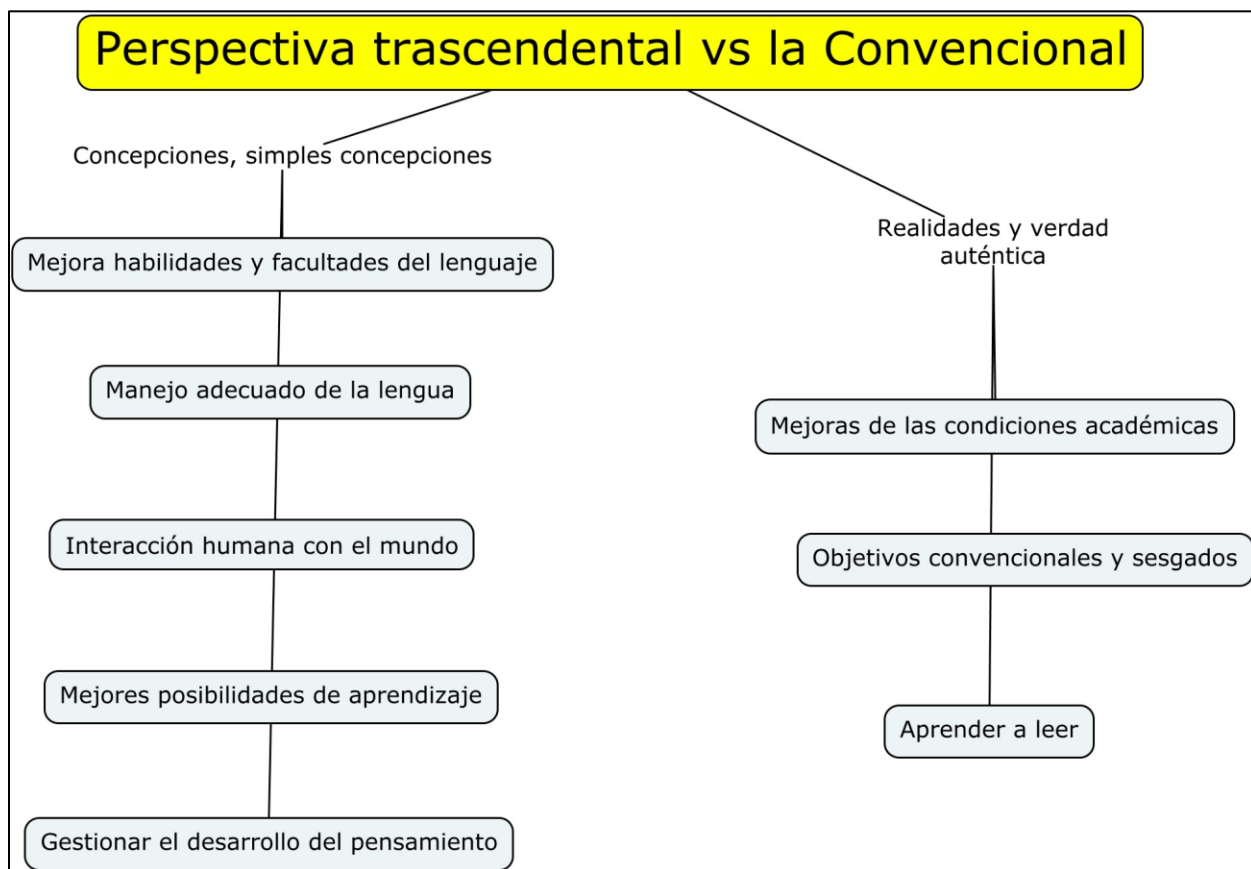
Perspectiva trascendental vs la Convencional

Concepciones, simples concepciones

Mejora habilidades y facultades del lenguaje

Manejo adecuado de la lengua

Interacción humana con el mundo

Mejores posibilidades de aprendizaje

Gestionar el desarrollo del pensamiento

Realidades y verdad auténtica

Mejoras de las condiciones académicas

Objetivos convencionales y sesgados

Aprender a leer